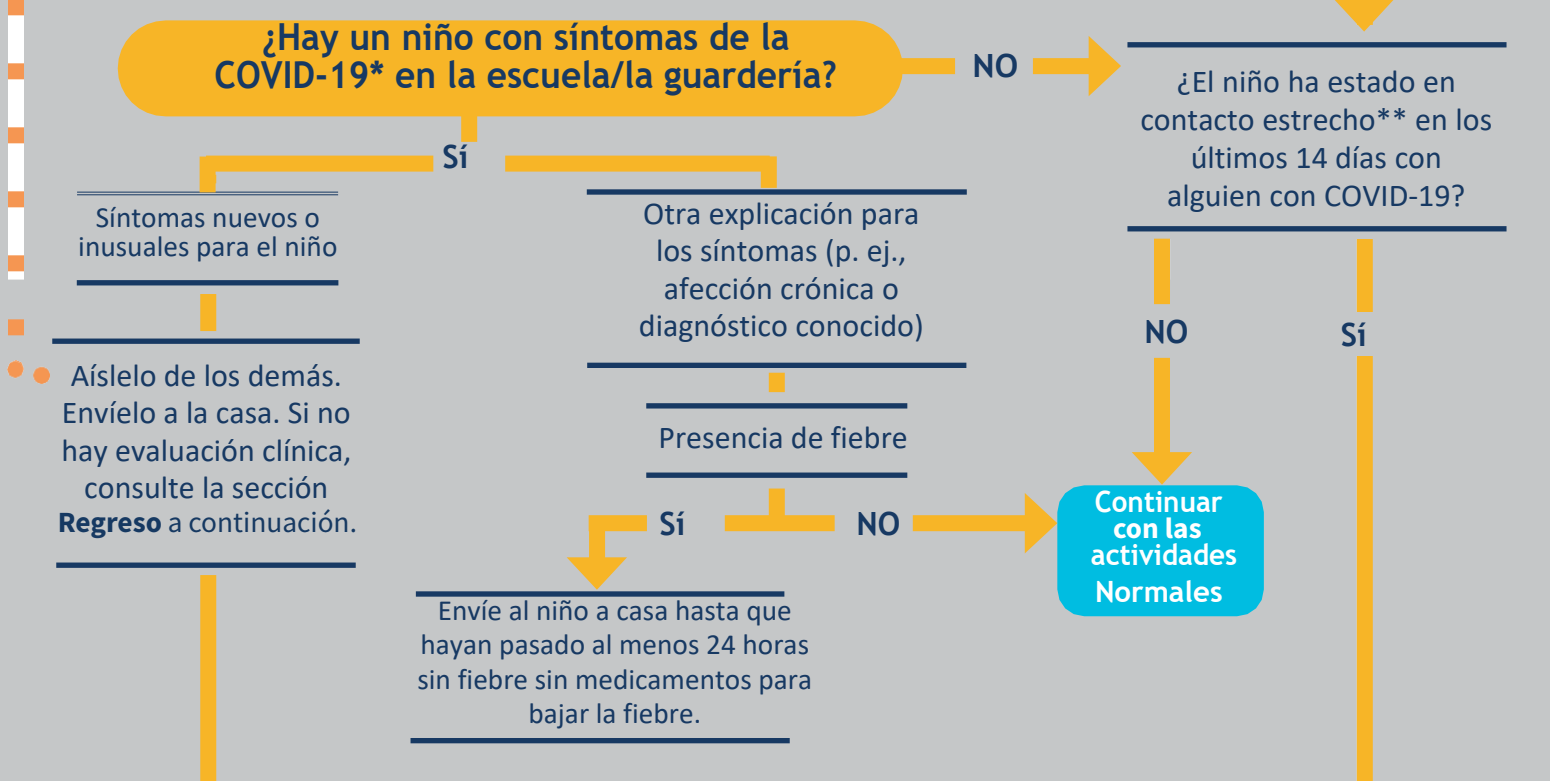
¿Hay un niño con síntomas de la COVID-19* en la escuela/la guardería?

NO

¿El niño ha estado en contacto estrecho** en los últimos 14 días con alguien con COVID-19?

Sí

Síntomas nuevos o inusuales para el niño

Otra explicación para los síntomas (p. ej., afección crónica o diagnóstico conocido)

NO

Sí

Aíslelo de los demás. Envíelo a la casa. Si no hay evaluación clínica, consulte la sección **Regreso** a continuación.

Presencia de fiebre

Sí

NO

Continuar con las actividades Normales

Envíe al niño a casa hasta que hayan pasado al menos 24 horas sin fiebre sin medicamentos para bajar la fiebre.